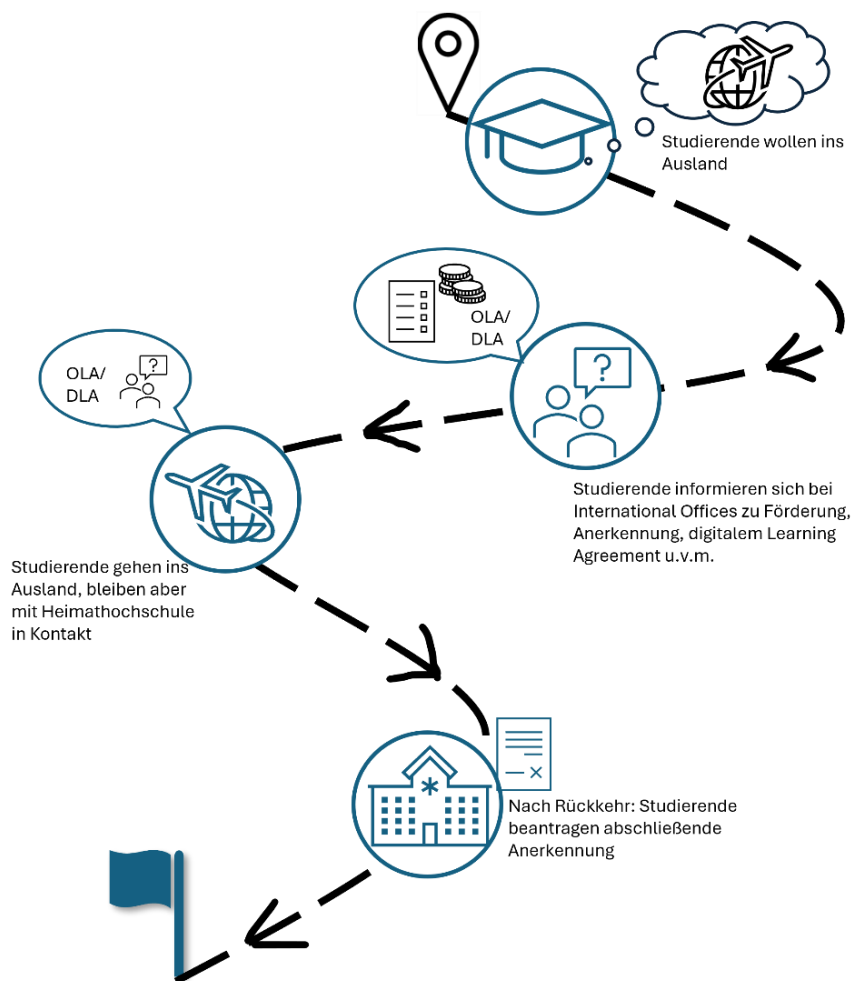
Studierende wollen ins Ausland

OLA/
DLA

OLA/
DLA

Studierende informieren sich bei International Offices zu Förderung, Anerkennung, digitalem Learning Agreement u.v.m.

Studierende gehen ins Ausland, bleiben aber mit Heimathochschule in Kontakt

Nach Rückkehr: Studierende beantragen abschließende Anerkennung